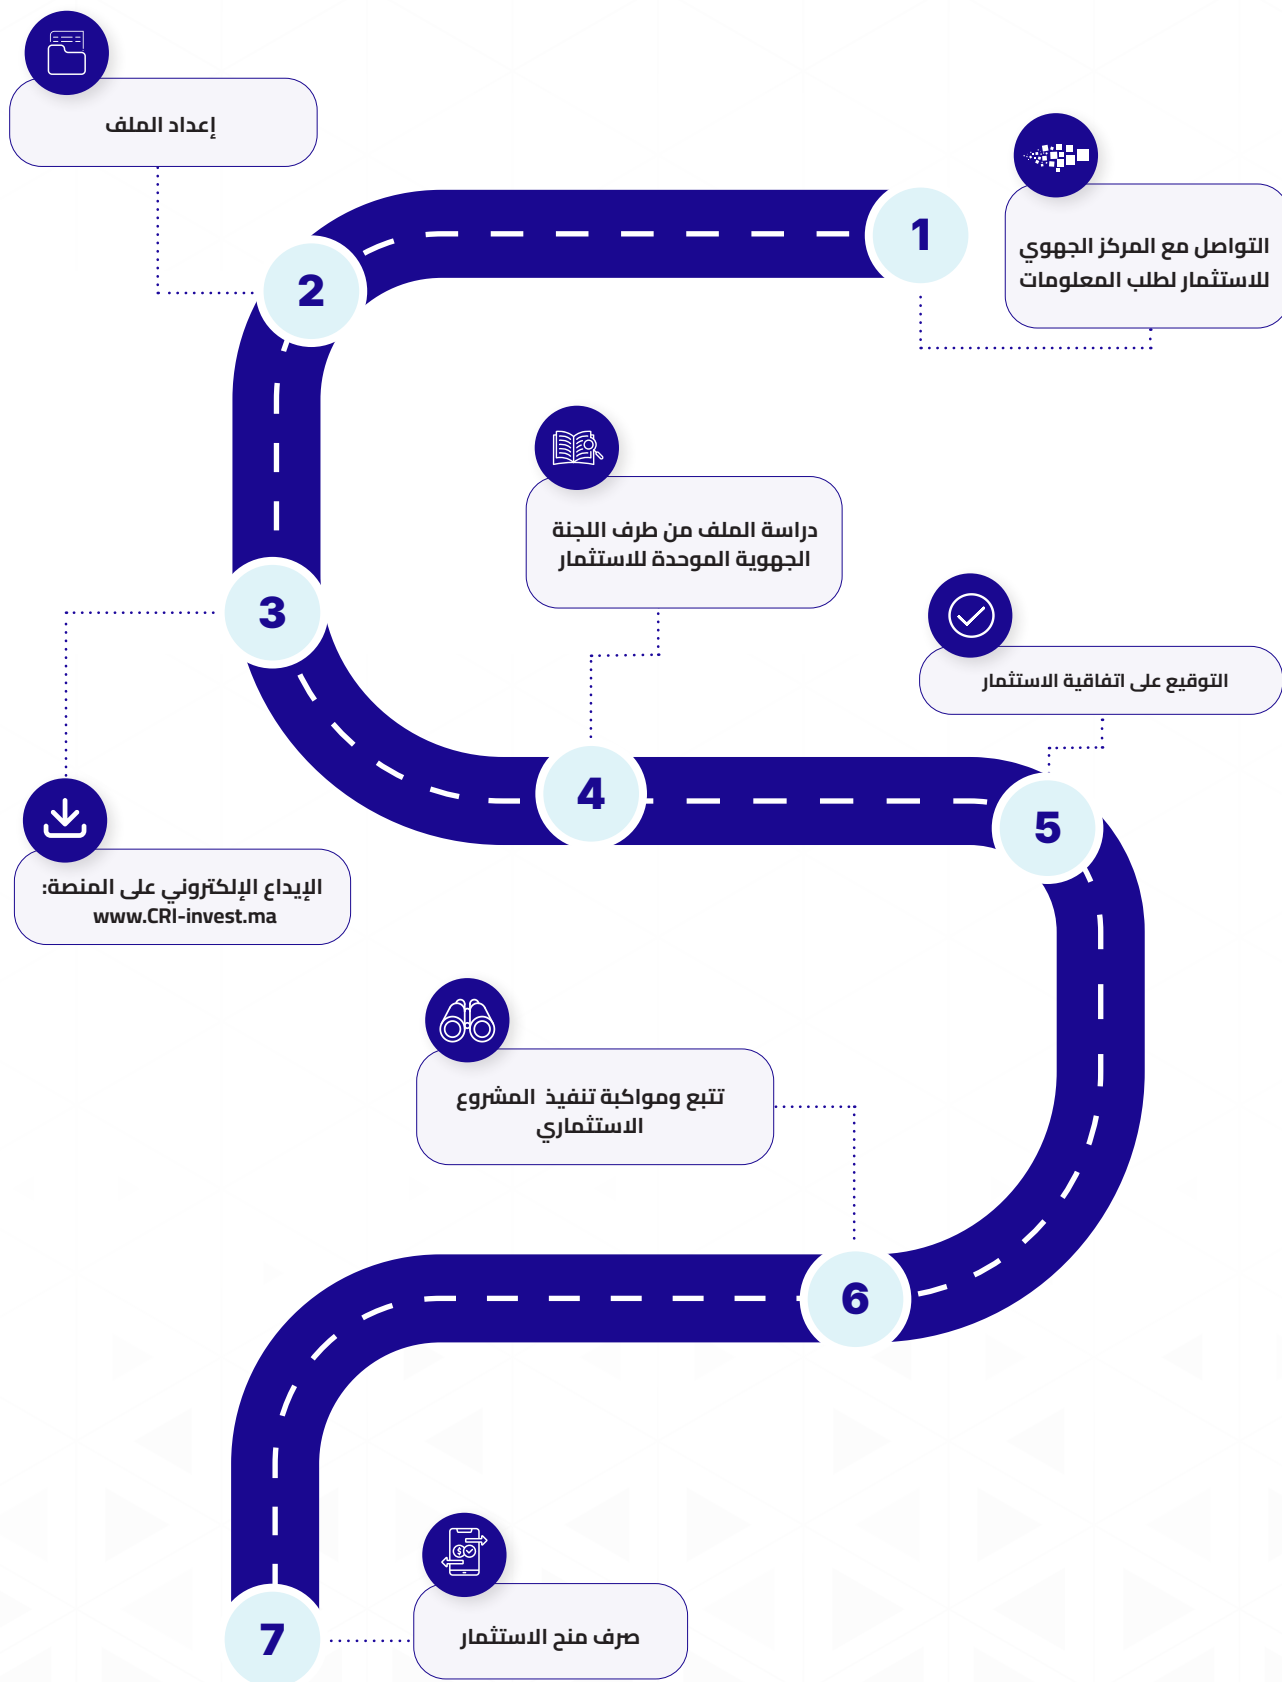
1

التواصل مع المركز الجهوي للاستثمار لطلب المعلومات

2

إعداد الملف

3

الإيداع الإلكتروني على المنصة:
www.CRI-invest.ma

4

دراسة الملف من طرف اللجنة الجهوية الموحدة للاستثمار

5

التوقيع على اتفاقية الاستثمار

6

تتبع ومواكبة تنفيذ المشروع الاستثماري

7

صرف منح الاستثمار